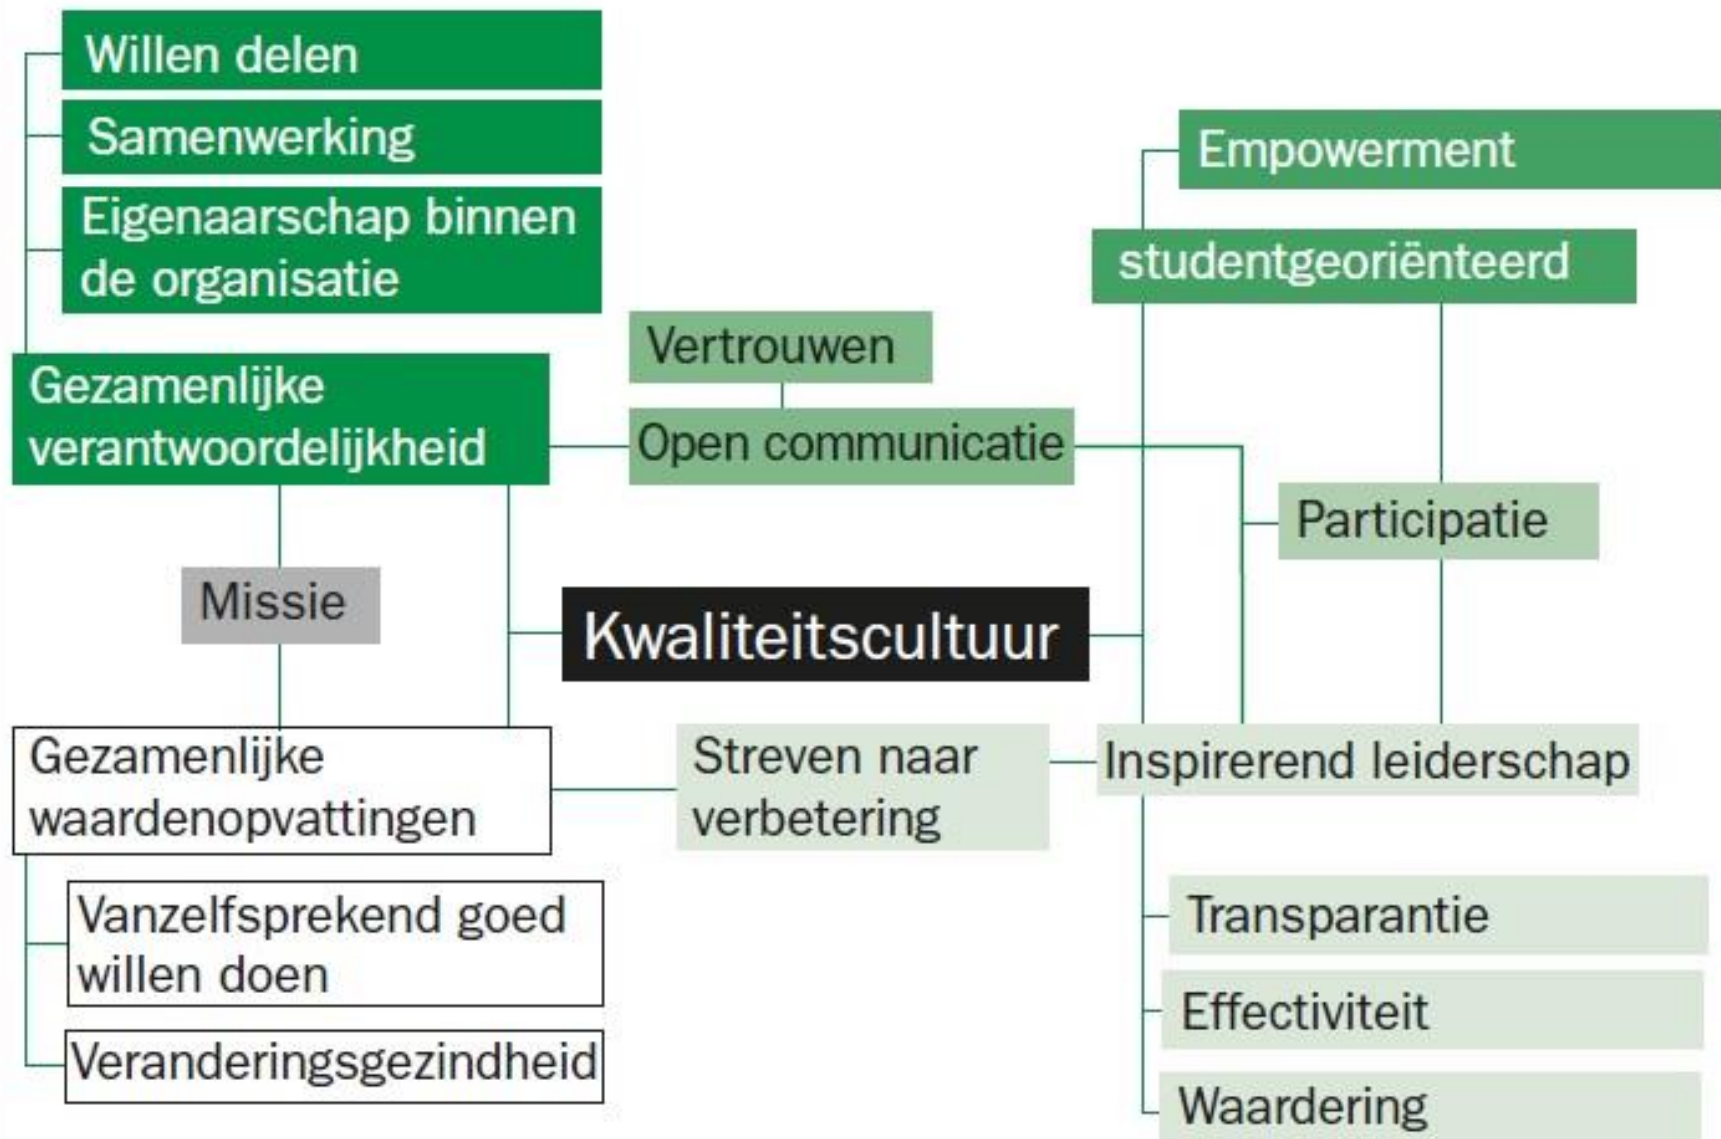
Willen delen

Samenwerking

Eigenaarschap binnen de organisatie

Empowerment

studentgeoriënteerd

Vertrouwen

Gezamenlijke verantwoordelijkheid

Open communicatie

Participatie

Missie

Kwaliteitscultuur

Gezamenlijke waardenopvattingen

Streven naar verbetering

Inspirerend leiderschap

Vanzelfsprekend goed willen doen

Veranderingsgezindheid

Transparantie

Effectiviteit

Waardering